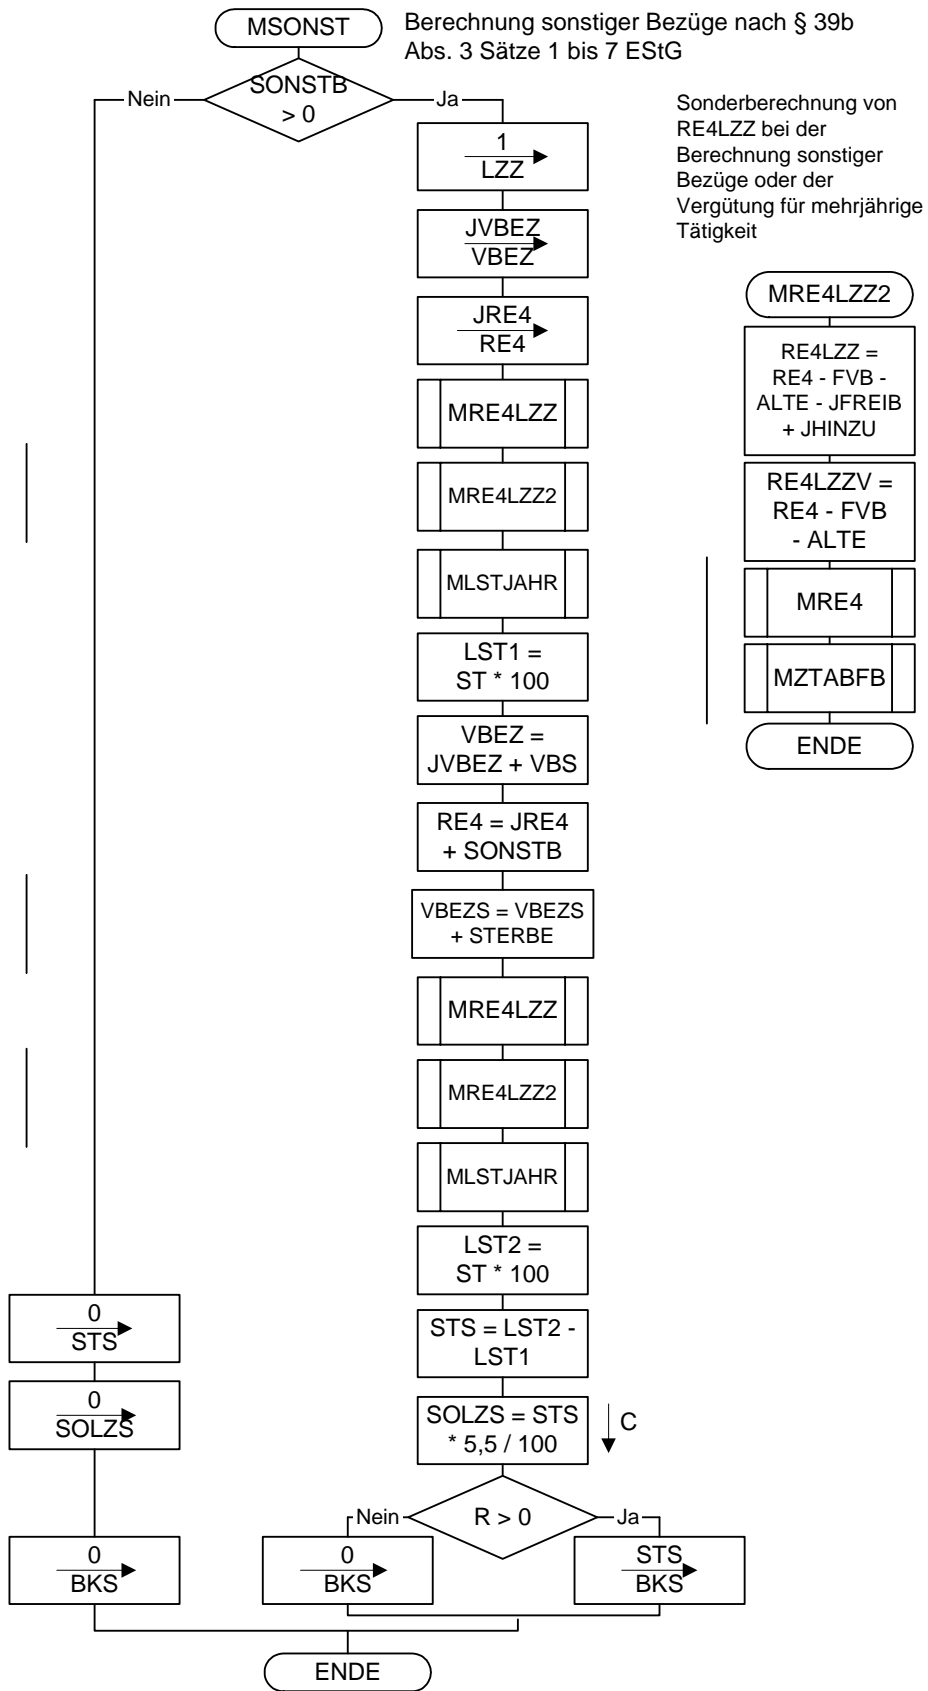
MSONST

Berechnung sonstiger Bezüge nach § 39b Abs. 3 Sätze 1 bis 7 EStG

SONSTB > 0

Nein

Ja

1
LZZ

JVBEZ
VBEZ

JRE4
RE4

MRE4LZZ

MRE4LZZ2

MLSTJAHR

LST1 = ST * 100

VBEZ = JVBEZ + VBS

RE4 = JRE4 + SONSTB

VBEZS = VBEZS + STERBE

MRE4LZZ

MRE4LZZ2

MLSTJAHR

LST2 = ST * 100

STS = LST2 - LST1

SOLZS = STS * 5,5 / 100

C

R > 0

Nein

Ja

0
BKS

STS
BKS

0
STS

0
SOLZS

0
BKS

ENDE

Sonderberechnung von RE4LZZ bei der Berechnung sonstiger Bezüge oder der Vergütung für mehrjährige Tätigkeit

MRE4LZZ2

RE4LZZ = RE4 - FVB - ALTE - JFREIB + JHINZU

RE4LZZV = RE4 - FVB - ALTE

MRE4

MZTABFB

ENDE